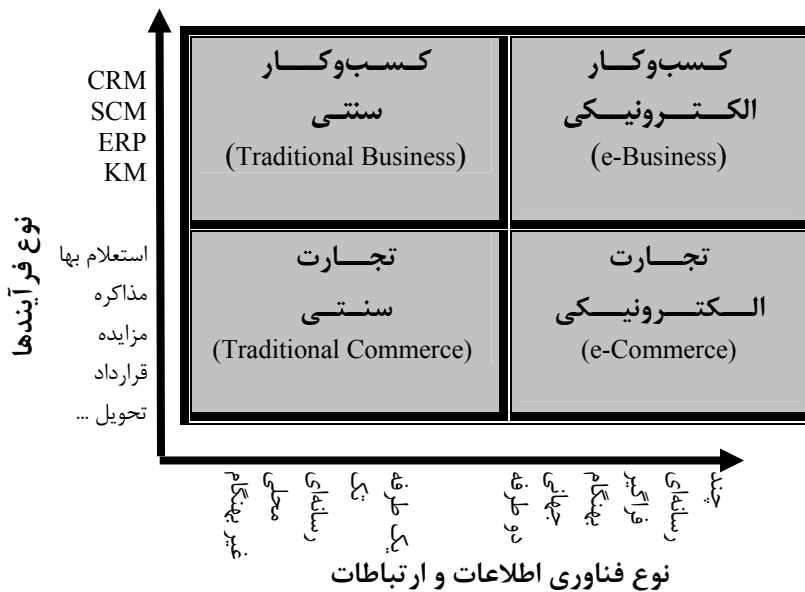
CRM
SCM
ERP
KM

استعلام بها
مذاکره
مزایده
قرارداد
تحویل ...

نوع فرآیندها

کســبوکــار
سنتــی
(Traditional Business)

کســبوکــار
الکــترونیــکی
(e-Business)

تجـــارت
سنـتــی
(Traditional Commerce)

تجـــارت
الــکتــرونیـــکی
(e-Commerce)

غیر بهنگام
محلی
رسانه‌ای
یک
یک طرفه

دو طرفه
جهانی
بهنگام
فراگیر
رسانه‌ای
چند

نوع فناوری اطلاعات و ارتباطات